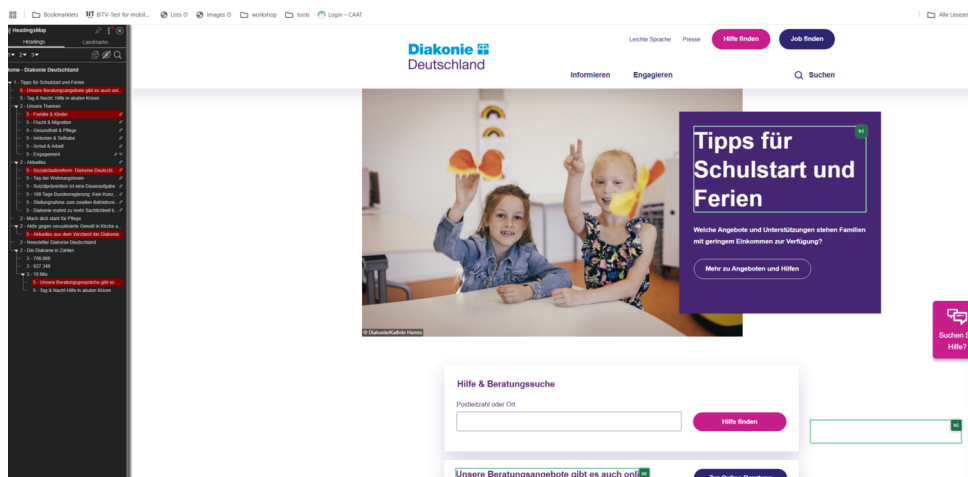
Bookmarklets BITV-Test für mobil... Lists Images workshop tools Login – CAAT | Alle Lesezeichen

HeadingsMap
Headings Landmarks
2 3

ione - Diakonie Deutschland
1 - Tipps für Schulstart und Ferien
5 - Unsere Beratungsangebote gibt es auch onl...
5 - Tag & Nacht: Hilfe in akuten Krisen
2 - Unsere Themen
5 - Familie & Kinder
5 - Flucht & Migration
5 - Gesundheit & Pflege
5 - Inklusion & Teilhabe
5 - Armut & Arbeit
5 - Engagement
2 - Aktuelles
5 - Sozialstaatsreform: Diakonie Deutsch...
5 - Tag der Wohnungslosen
5 - Suizidprävention ist eine Daueraufgabe
5 - 100 Tage Bundesregierung: Kein Kurs...
5 - Stellungnahme zum zweiten Betriebsre...
5 - Diakonie mahnt zu mehr Sachlichkeit b...
2 - Mach dich stark für Pflege
2 - Aktiv gegen sexualisierte Gewalt in Kirche u...
5 - Aktuelles aus dem Verband der Diakonie
2 - Newsletter Diakonie Deutschland
2 - Die Diakonie in Zahlen
3 - 706.000
3 - 627.348
3 - 10 Mio
5 - Unsere Beratungsgespräche gibt es...
5 - Tag & Nacht Hilfe in akuten Krisen

Diakonie Deutschland

Leichte Sprache Presse Hilfe finden Job finden

Informieren Engagieren Suchen

Tipps für Schulstart und Ferien

Welche Angebote und Unterstützungen stehen Familien mit geringem Einkommen zur Verfügung?

Mehr zu Angeboten und Hilfen

© Diakonie/Kathrin Harms

Suchen Sie Hilfe?

Hilfe & Beratungssuche

Postleitzahl oder Ort

Hilfe finden

Unsere Beratungsangebote gibt es auch onl

Zur Online-Beratung